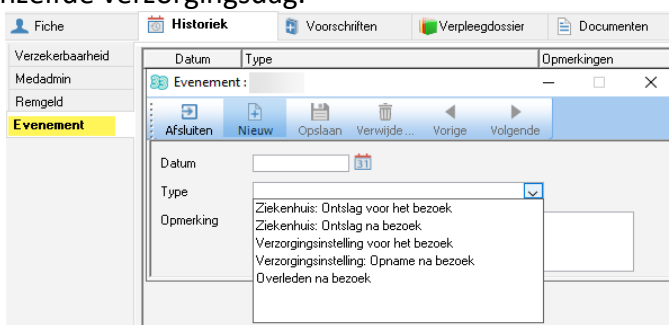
nzeerde verzorgingsdag.

Fiche | Historiek | Voorschriften | Verpleegdossier | Documenten

Verzekerbaarheid
Medadmin
Remgeld
Evenement

| Datum | Type | Opmerkingen |
|---|---|---|

Evenement :

Afsluiten | Nieuw | Opslaan | Verwijde... | Vorige | Volgende

Datum
Type
Opmerking

Ziekenhuis: Ontslag voor het bezoek
Ziekenhuis: Ontslag na bezoek
Verzorgingsinstelling voor het bezoek
Verzorgingsinstelling: Opname na bezoek
Overleden na bezoek